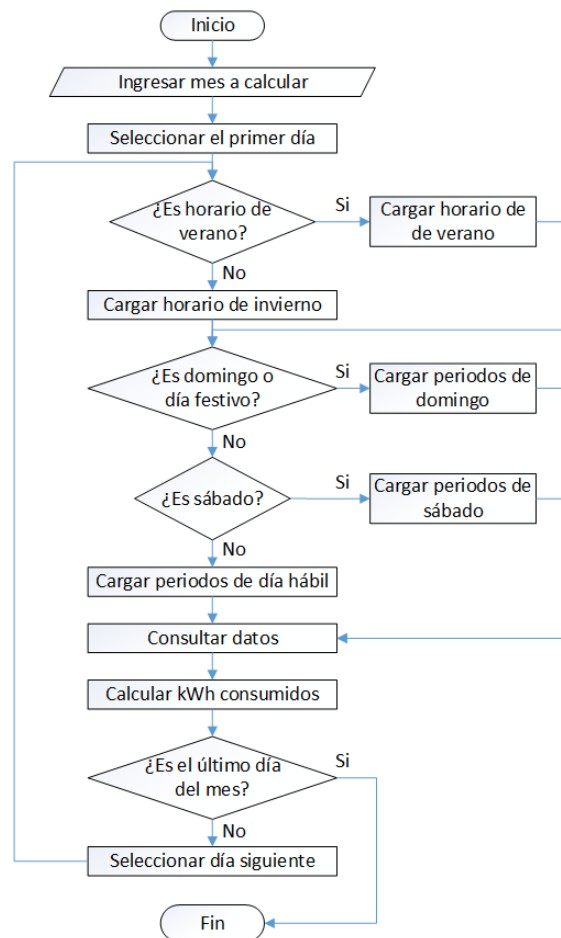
Inicio

Ingresar mes a calcular

Seleccionar el primer día

¿Es horario de verano?

Si

Cargar horario de de verano

No

Cargar horario de invierno

¿Es domingo o día festivo?

Si

Cargar periodos de domingo

No

¿Es sábado?

Si

Cargar periodos de sábado

No

Cargar periodos de día hábil

Consultar datos

Calcular kWh consumidos

¿Es el último día del mes?

Si

No

Seleccionar día siguiente

Fin